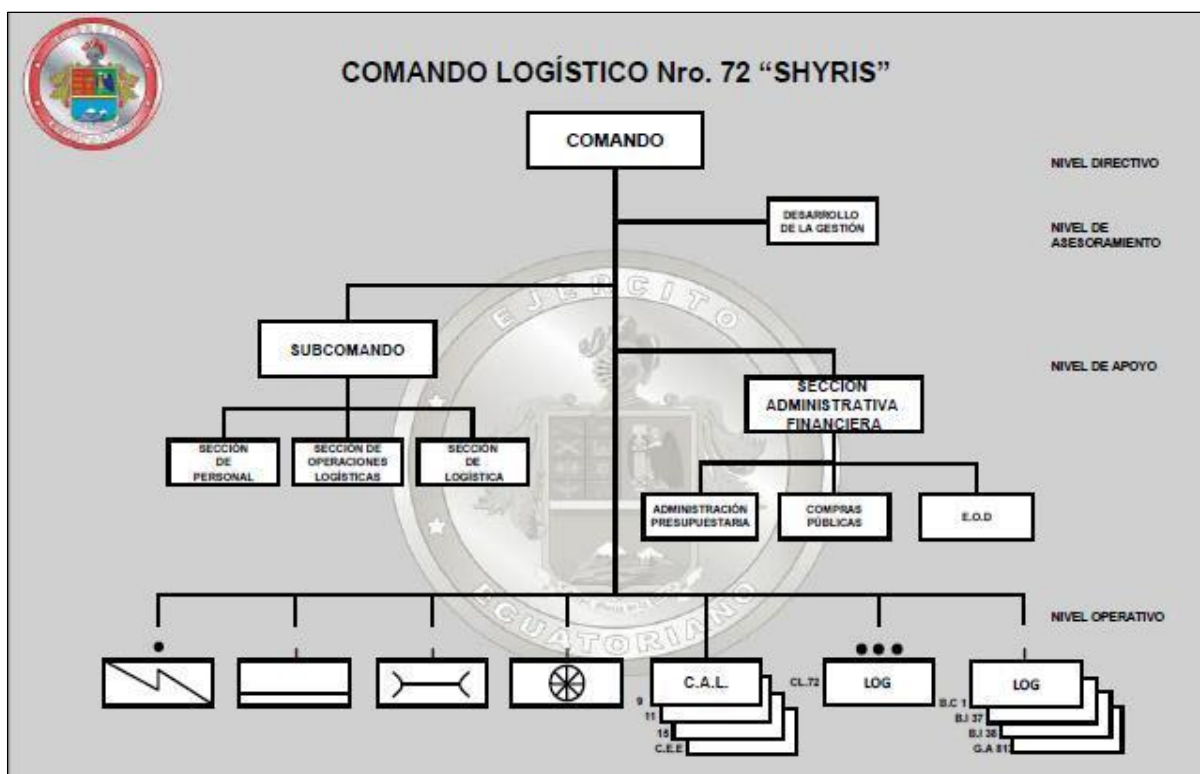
COMANDO LOGÍSTICO Nro. 72 "SHYRIS"

COMANDO

NIVEL DIRECTIVO

DESARROLLO DE LA GESTIÓN

NIVEL DE ASESORAMIENTO

SUBCOMANDO

NIVEL DE APOYO

SECCION ADMINISTRATIVA FINANCIERA

SECCIÓN DE PERSONAL

SECCIÓN DE OPERACIONES LOGÍSTICAS

SECCIÓN DE LOGÍSTICA

ADMINISTRACIÓN PRESUPUESTARIA

COMPRAS PÚBLICAS

E.O.D

EJERCITO ECUATORIANO

NIVEL OPERATIVO

C.A.L.

9
11
15
C.E.E

CL.72

LOG

LOG

B.C 1
B.I 37
B.I 38
G.A 81